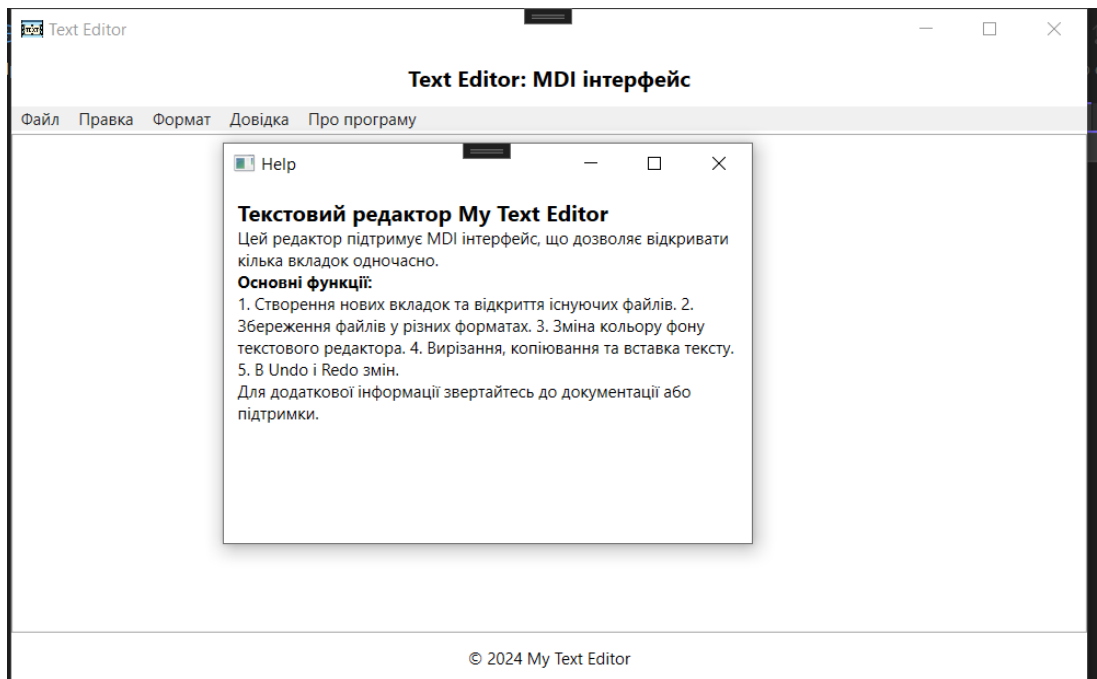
Text Editor

Text Editor: MDI інтерфейс

Файл Правка Формат Довідка Про програму

Help

Текстовий редактор My Text Editor

Цей редактор підтримує MDI інтерфейс, що дозволяє відкривати кілька вкладок одночасно.

Основні функції:

1. Створення нових вкладок та відкриття існуючих файлів. 2. Збереження файлів у різних форматах. 3. Зміна кольору фону текстового редактора. 4. Вирізання, копіювання та вставка тексту. 5. В Undo і Redo змін.

Для додаткової інформації звертайтесь до документації або підтримки.

© 2024 My Text Editor